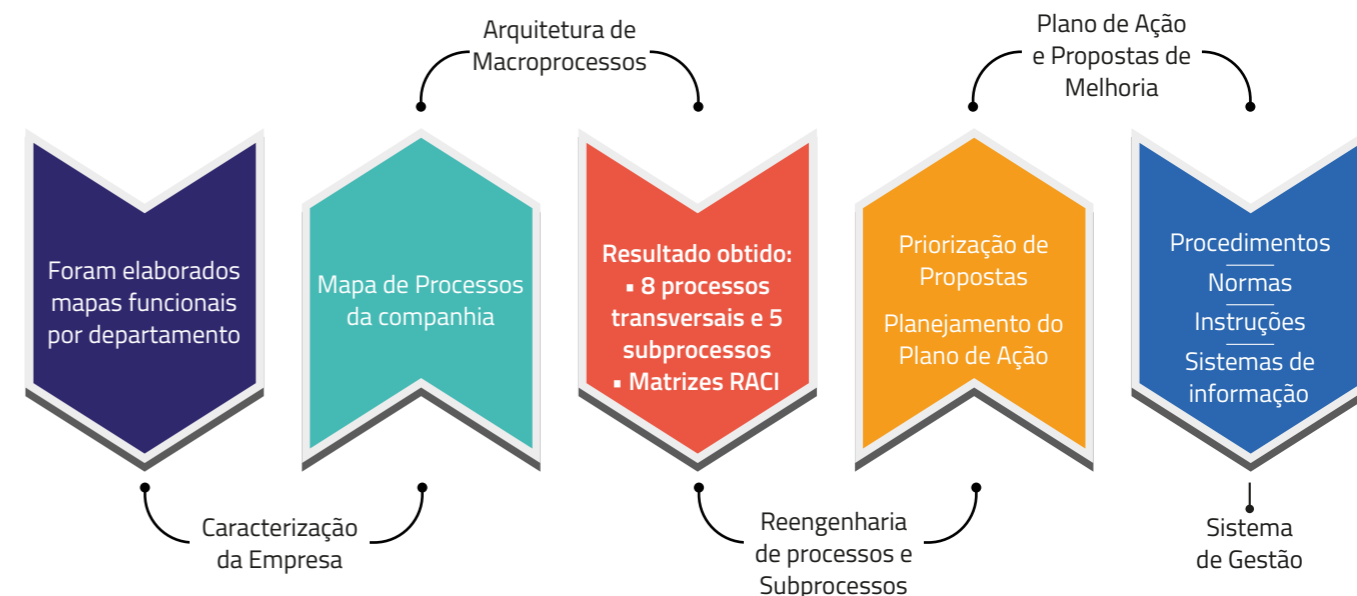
Arquitetura de Macroprocessos

Plano de Ação e Propostas de Melhoria

Foram elaborados mapas funcionais por departamento

Mapa de Processos da companhia

Resultado obtido:
▪ 8 processos transversais e 5 subprocessos
▪ Matrizes RACI

Priorização de Propostas

Planejamento do Plano de Ação

Procedimentos
Normas
Instruções
Sistemas de informação

Caracterização da Empresa

Reengenharia de processos e Subprocessos

Sistema de Gestão